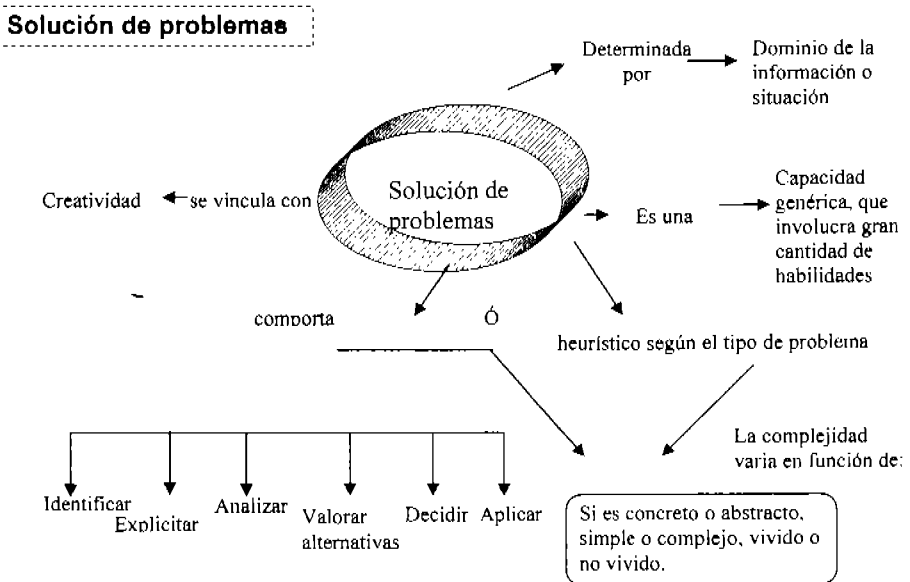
Solución de problemas

Determinada por

Dominio de la información o situación

Creatividad

se vincula con

Solución de problemas

Es una

Capacidad genérica, que involucra gran cantidad de habilidades

comporta

Ó

heurístico según el tipo de problema

La complejidad varia en función de:

Identificar

Explicitar

Analizar

Valorar alternativas

Decidir

Aplicar

Si es concreto o abstracto, simple o complejo, vivido o no vivido.